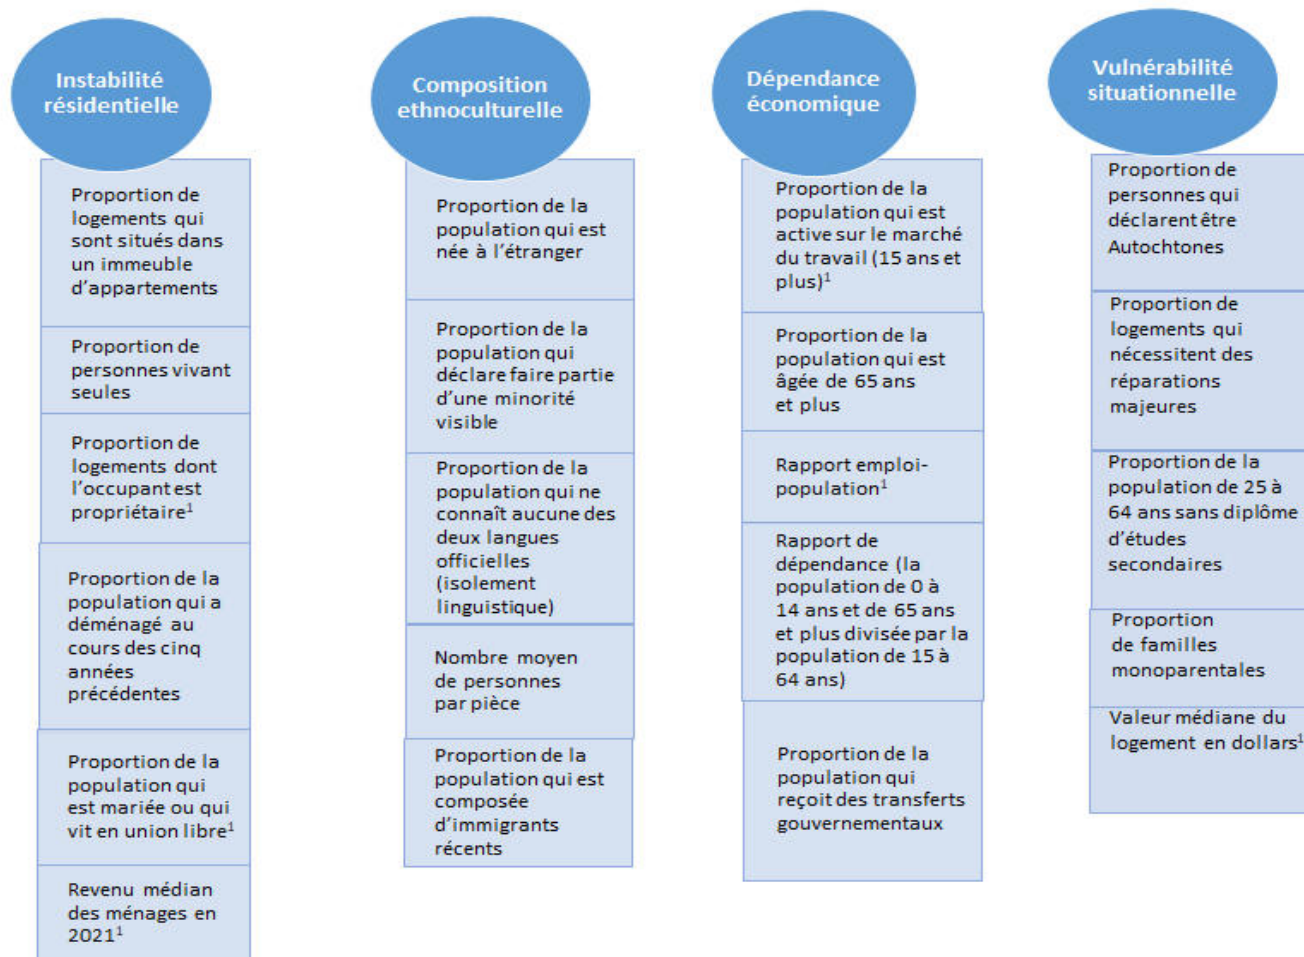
Instabilité résidentielle

Proportion de logements qui sont situés dans un immeuble d'appartements

Proportion de personnes vivant seules

Proportion de logements dont l'occupant est propriétaire$^1$

Proportion de la population qui a déménagé au cours des cinq années précédentes

Proportion de la population qui est mariée ou qui vit en union libre$^1$

Revenu médian des ménages en 2021$^1$

Composition ethnoculturelle

Proportion de la population qui est née à l'étranger

Proportion de la population qui déclare faire partie d'une minorité visible

Proportion de la population qui ne connaît aucune des deux langues officielles (isolement linguistique)

Nombre moyen de personnes par pièce

Proportion de la population qui est composée d'immigrants récents

Dépendance économique

Proportion de la population qui est active sur le marché du travail (15 ans et plus)$^1$

Proportion de la population qui est âgée de 65 ans et plus

Rapport emploi-population$^1$

Rapport de dépendance (la population de 0 à 14 ans et de 65 ans et plus divisée par la population de 15 à 64 ans)

Proportion de la population qui reçoit des transferts gouvernementaux

Vulnérabilité situationnelle

Proportion de personnes qui déclarent être Autochtones

Proportion de logements qui nécessitent des réparations majeures

Proportion de la population de 25 à 64 ans sans diplôme d'études secondaires

Proportion de familles monoparentales

Valeur médiane du logement en dollars$^1$